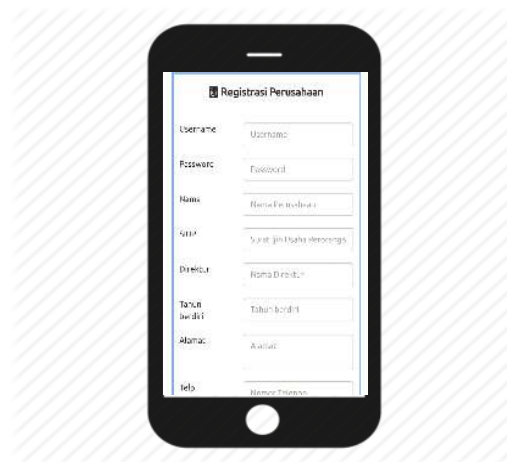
Registrasi Perusahaan

Username
Username

Password
Password

Nama
Nama Perusahaan

SIUP
Surat Ijin Usaha Perorangan

Direktur
Nama Direktur

Tahun berdiri
Tahun berdiri

Alamat
Alamat

Telp
Nomor Telepon